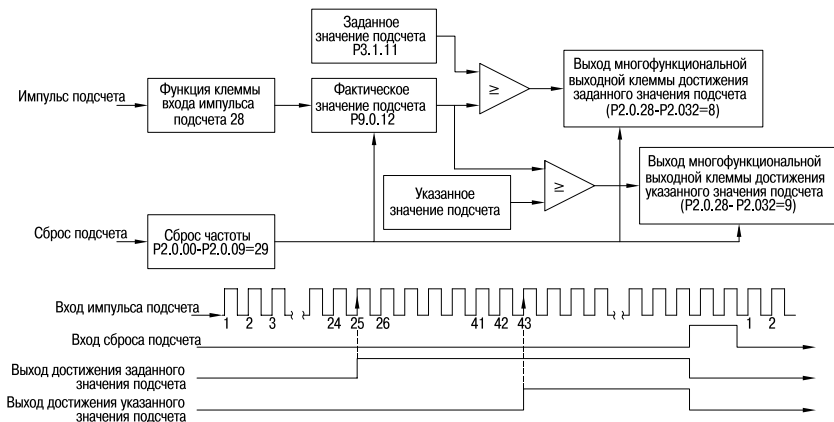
Заданное значение подсчета P3.1.11

Импульс подсчета

Функция клеммы входа импульса подсчета 28

Фактическое значение подсчета P9.0.12

$\geq$

Выход многофункциональной выходной клеммы достижения заданного значения подсчета (P2.0.28-P2.032=8)

Указанное значение подсчета

$\geq$

Выход многофункциональной выходной клеммы достижения указанного значения подсчета (P2.0.28- P2.032=9)

Сброс подсчета

Сброс частоты P2.0.00-P2.0.09=29

Вход импульса подсчета

1 2 3 24 25 26 41 42 43 1 2

Вход сброса подсчета

Выход достижения заданного значения подсчета

Выход достижения указанного значения подсчета